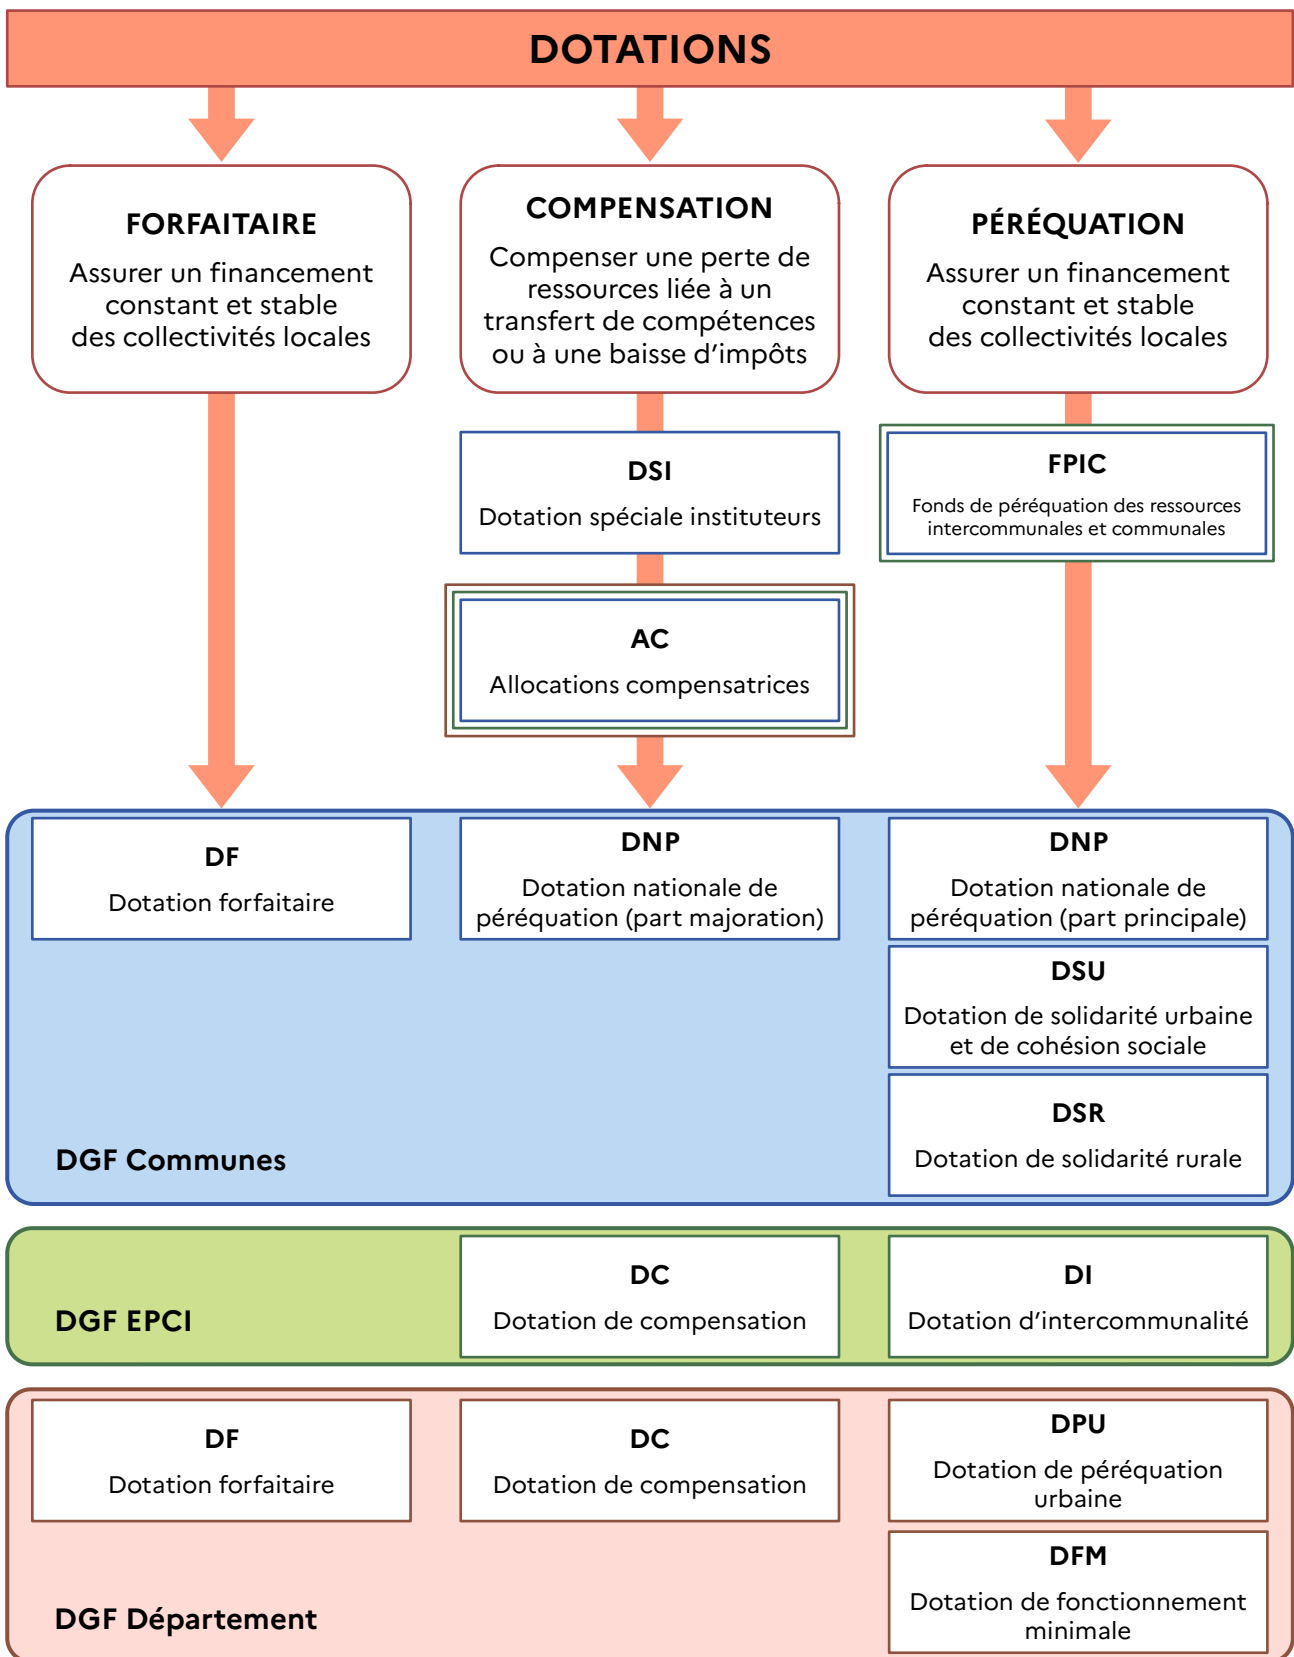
DOTATIONS

FORFAITAIRE
Assurer un financement constant et stable des collectivités locales

COMPENSATION
Compenser une perte de ressources liée à un transfert de compétences ou à une baisse d'impôts

PÉRÉQUATION
Assurer un financement constant et stable des collectivités locales

DSI
Dotation spéciale instituteurs

FPIC
Fonds de péréquation des ressources intercommunales et communales

AC
Allocations compensatrices

DF
Dotation forfaitaire

DNP
Dotation nationale de péréquation (part majoration)

DNP
Dotation nationale de péréquation (part principale)

DSU
Dotation de solidarité urbaine et de cohésion sociale

DSR
Dotation de solidarité rurale

DGF Communes

DGF EPCI

DC
Dotation de compensation

DI
Dotation d'intercommunalité

DF
Dotation forfaitaire

DC
Dotation de compensation

DPU
Dotation de péréquation urbaine

DFM
Dotation de fonctionnement minimale

DGF Département